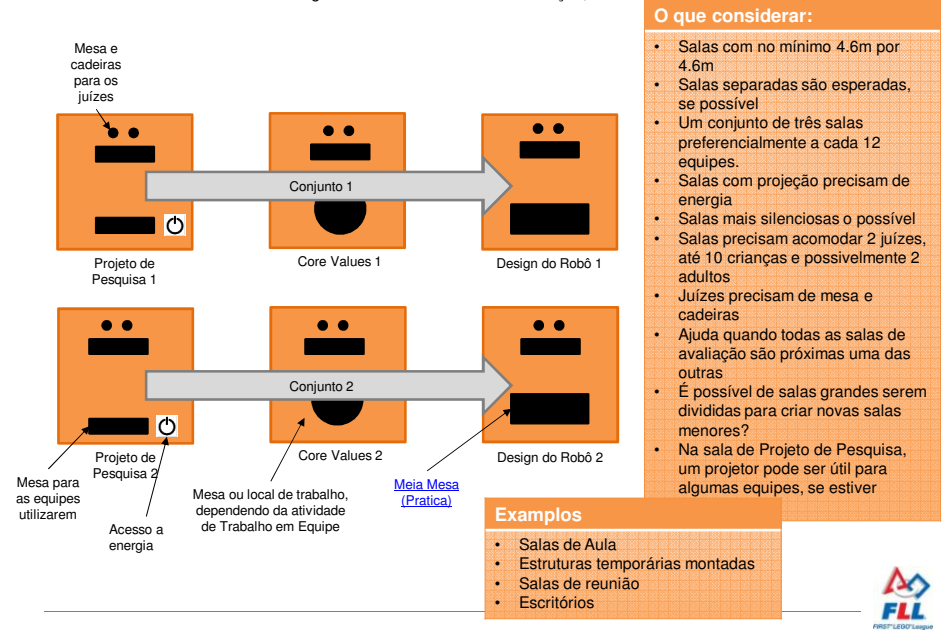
Mesa e cadeiras para os juízes

Conjunto 1

Projeto de Pesquisa 1

Core Values 1

Design do Robô 1

Conjunto 2

Projeto de Pesquisa 2

Core Values 2

Design do Robô 2

Mesa para as equipes utilizarem

Acesso a energia

Mesa ou local de trabalho, dependendo da atividade de Trabalho em Equipe

Meia Mesa (Pratica)

O que considerar:

- Salas com no mínimo 4.6m por 4.6m
- Salas separadas são esperadas, se possível
- Um conjunto de três salas preferencialmente a cada 12 equipes.
- Salas com projeção precisam de energia
- Salas mais silenciosas o possível
- Salas precisam acomodar 2 juízes, até 10 crianças e possivelmente 2 adultos
- Juízes precisam de mesa e cadeiras
- Ajuda quando todas as salas de avaliação são próximas uma das outras
- É possível de salas grandes serem divididas para criar novas salas menores?
- Na sala de Projeto de Pesquisa, um projetor pode ser útil para algumas equipes, se estiver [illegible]

Exemplos

- Salas de Aula
- Estruturas temporárias montadas
- Salas de reunião
- Escritórios

FLL
FIRST® LEGO® League